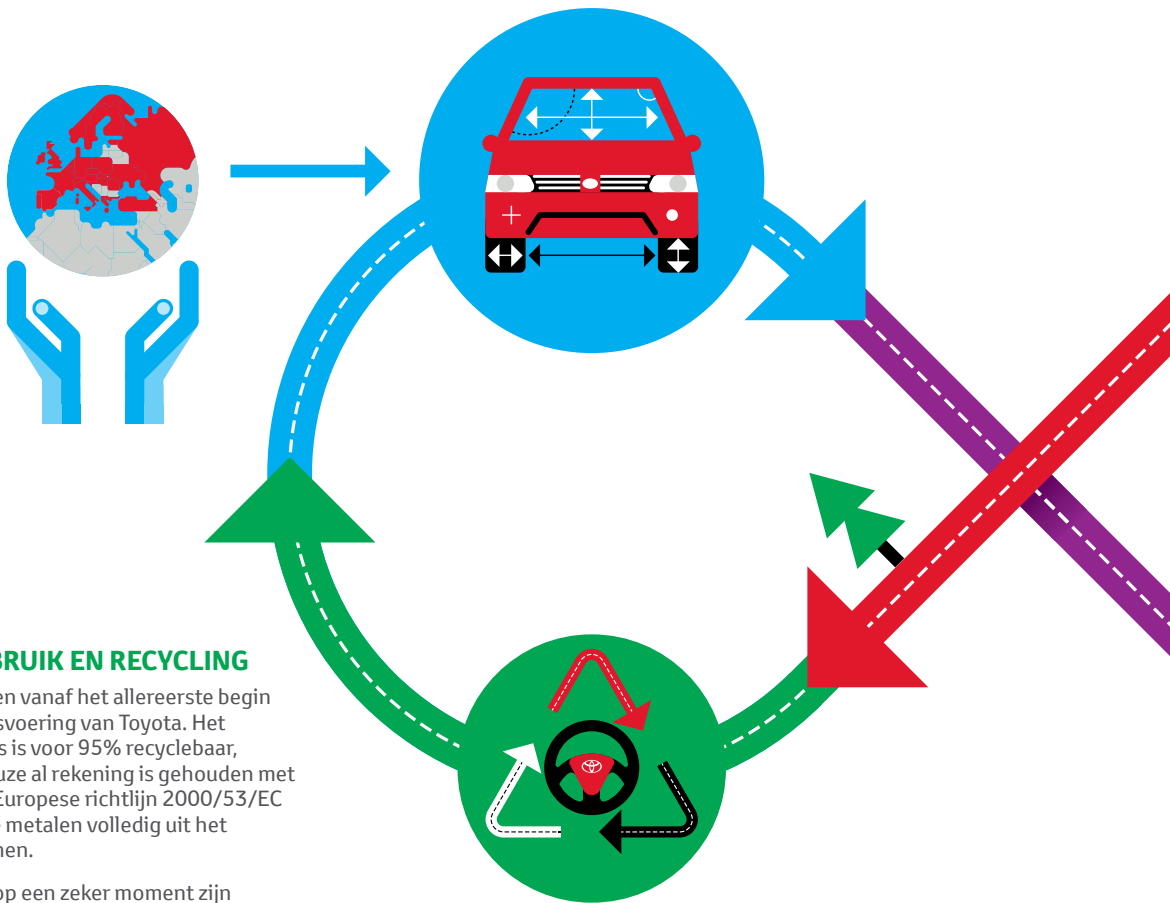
BRUIK EN RECYCLING

en vanaf het allereerste begin svoering van Toyota. Het s is voor 95% recyclebaar, uze al rekening is gehouden met Europese richtlijn 2000/53/EC metalen volledig uit het hen.

op een zeker moment zijn